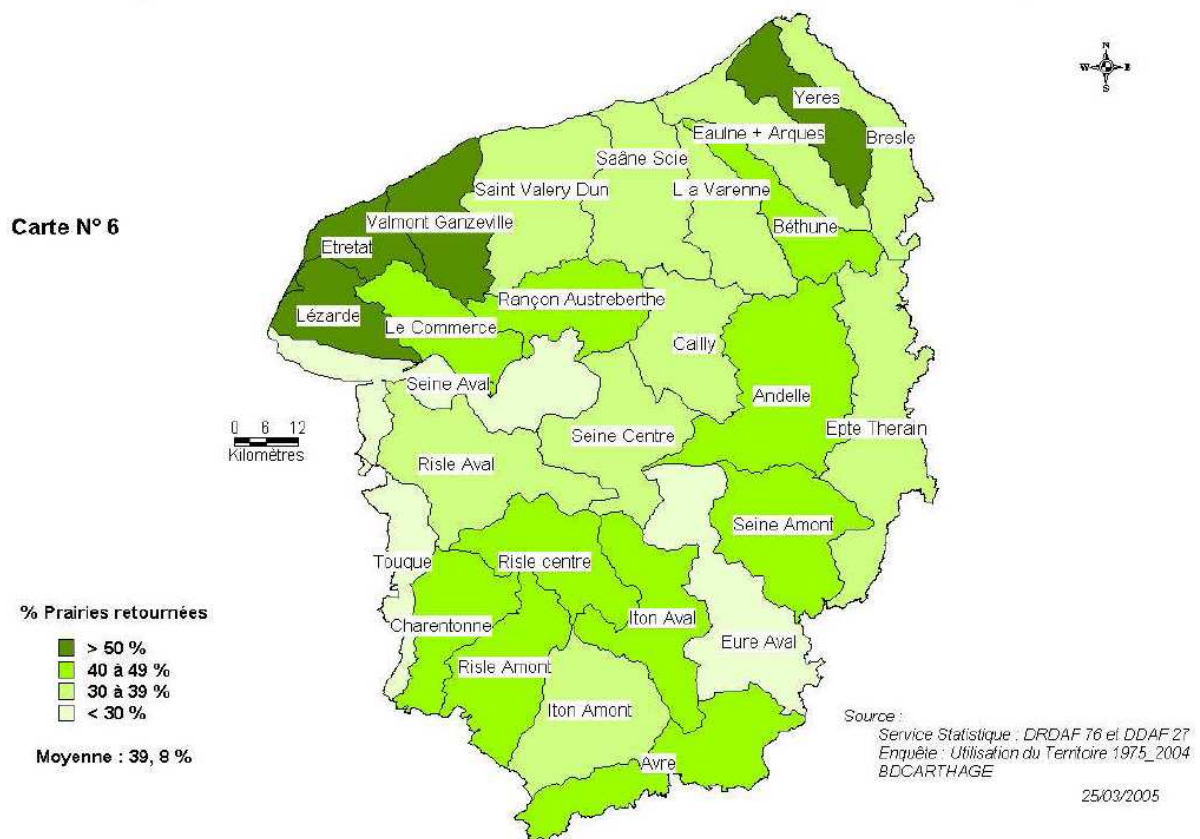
Carte N° 6

N
W E
S

Yeres
Eaulne + Arques
Bresle
Saâne Scie
Saint Valery Dun
L a Varenne
Valmont Ganzeville
Béthune
Etretat
Rançon Austreberthe
Lézarde
Le Commerce
Cailly
Seine Aval
Andelle
0 6 12
Kilomètres
Seine Centre
Epte Therain
Risle Aval
Seine Amont
Touque
Risle centre
Iton Aval
Charentonne
Eure Aval
Risle Amont
Iton Amont
Avre

% Prairies retournées
> 50 %
40 à 49 %
30 à 39 %
< 30 %

Moyenne : 39, 8 %

Source :
Service Statistique : DRDAF 76 et DDAF 27
Enquête : Utilisation du Territoire 1975_2004
BDCARTHAGE

25/03/2005